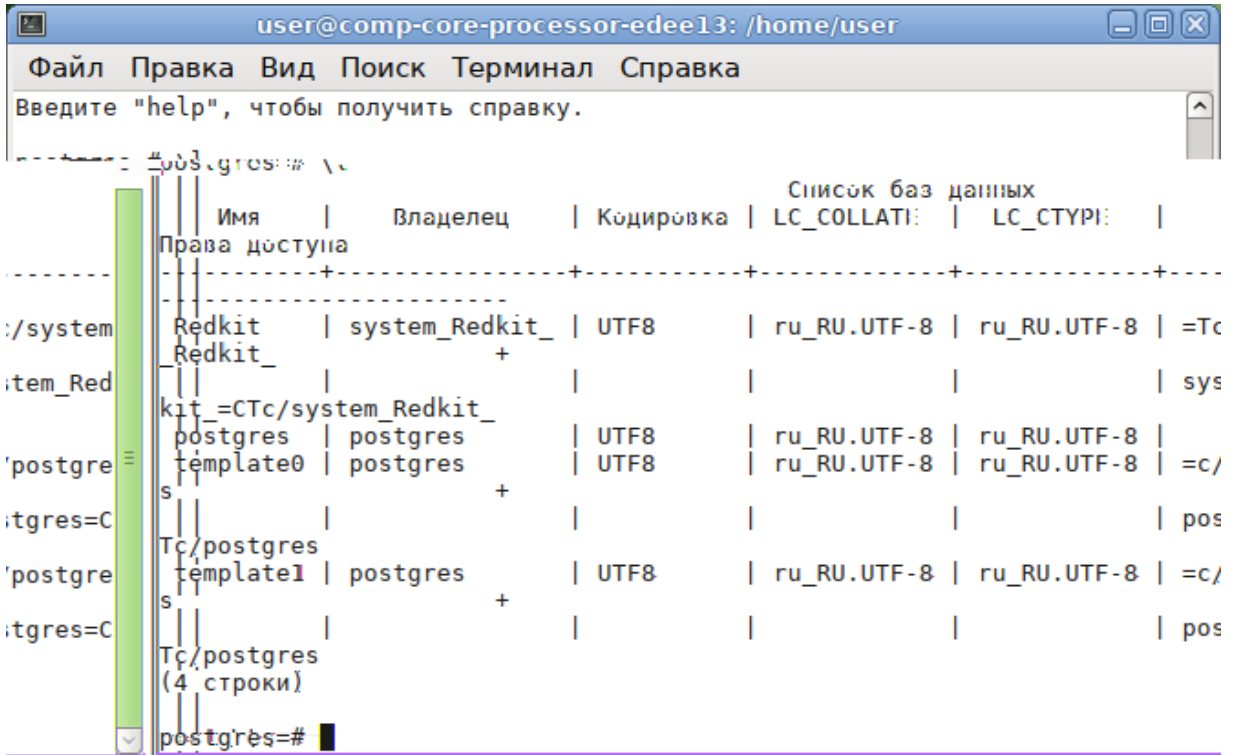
user@comp-core-processor-edee13: /home/user

Файл Правка Вид Поиск Терминал Справка

Введите "help", чтобы получить справку.

postgres=# \l

Список баз данных

| Имя | Владелец | Кодировка | LC_COLLATE | LC_CTYPE | Права доступа |
|---|---|---|---|---|---|
| Redkit | system_Redkit_ | UTF8 | ru_RU.UTF-8 | ru_RU.UTF-8 | =Tc/system_Redkit_ + |
| | | | | | system_Redkit_=CTc/system_Redkit_ |
| postgres | postgres | UTF8 | ru_RU.UTF-8 | ru_RU.UTF-8 | |
| template0 | postgres | UTF8 | ru_RU.UTF-8 | ru_RU.UTF-8 | =c/postgres + |
| | | | | | postgres=CTc/postgres |
| template1 | postgres | UTF8 | ru_RU.UTF-8 | ru_RU.UTF-8 | =c/postgres + |
| | | | | | postgres=CTc/postgres |

(4 строки)

postgres=#